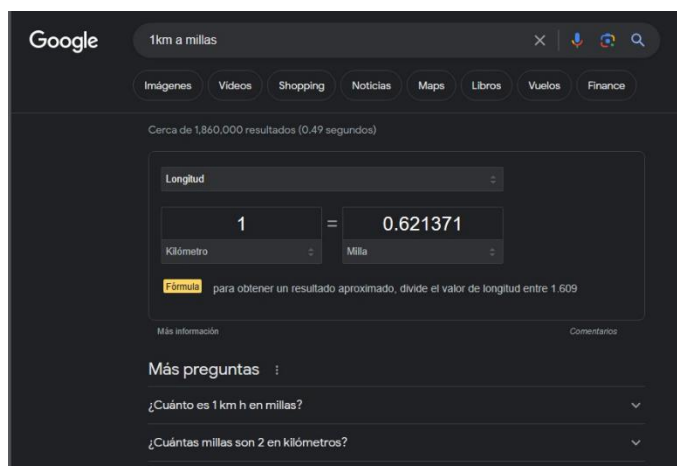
Google

1km a millas

Imágenes Videos Shopping Noticias Maps Libros Vuelos Finance

Cerca de 1,860,000 resultados (0.49 segundos)

Longitud

1 = 0.621371

Kilómetro Milla

Fórmula para obtener un resultado aproximado, divide el valor de longitud entre 1.609

Más información Comentarios

Más preguntas

¿Cuánto es 1 km h en millas?

¿Cuántas millas son 2 en kilómetros?